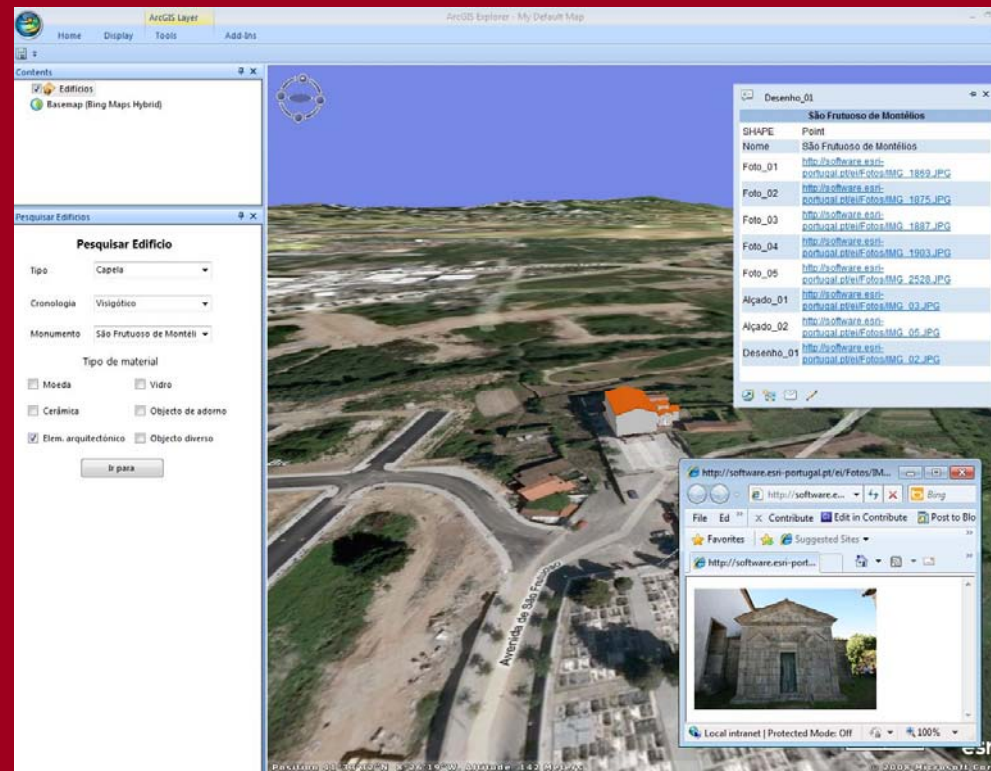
ArcGIS Layer
ArcGIS Explorer - My Default Map
Home Display Tools Add-Ins

Contents
Edificios
Basemap (Bing Maps Hybrid)

Pesquisar Edificios

Pesquisar Edificio

Tipo Capela
Cronologia Visigótico
Monumento São Frutuoso de Montéli

Tipo de material

Moeda
Vidro
Cerâmica
Objecto de adorno
Elem. arquitectónico
Objecto diverso

Ir para

Desenho_01

| São Frutuoso de Montélios | |
|---|---|
| SHAPE | Point |
| Nome | São Frutuoso de Montélios |
| Foto_01 | http://software.esri-portugal.pt/ei/Fotos/IMG_1869.JPG |
| Foto_02 | http://software.esri-portugal.pt/ei/Fotos/IMG_1875.JPG |
| Foto_03 | http://software.esri-portugal.pt/ei/Fotos/IMG_1887.JPG |
| Foto_04 | http://software.esri-portugal.pt/ei/Fotos/IMG_1903.JPG |
| Foto_05 | http://software.esri-portugal.pt/ei/Fotos/IMG_2528.JPG |
| Alçado_01 | http://software.esri-portugal.pt/ei/Fotos/IMG_03.JPG |
| Alçado_02 | http://software.esri-portugal.pt/ei/Fotos/IMG_05.JPG |
| Desenho_01 | http://software.esri-portugal.pt/ei/Fotos/IMG_02.JPG |

Avenida de São Frutuoso

http://software.esri-portugal.pt/ei/Fotos/IM...
http://software.e...
Bing
File Ed X Contribute Edit in Contribute Post to Blo
Favorites Suggested Sites
http://software.esri-port...
Local intranet | Protected Mode: Off 100%

Position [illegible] Altitude 142 Meters
© 2008 Microsoft Cor
esri